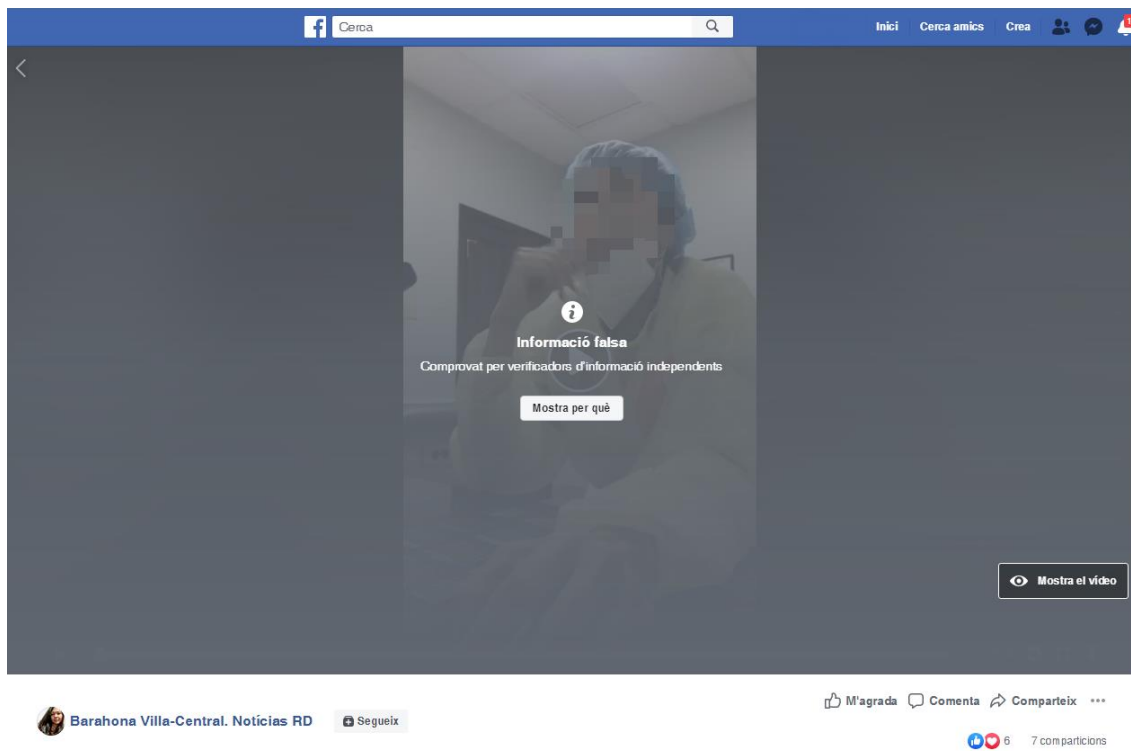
f Cerca

Inici Cerca amics Crea

Informació falsa

Comprovat per verificadors d'informació independents

Mostra per què

Mostra el vídeo

M'agrada Comenta Comparteix •••

Barahona Villa-Central. Noticias RD Segueix

6 7 comparticions